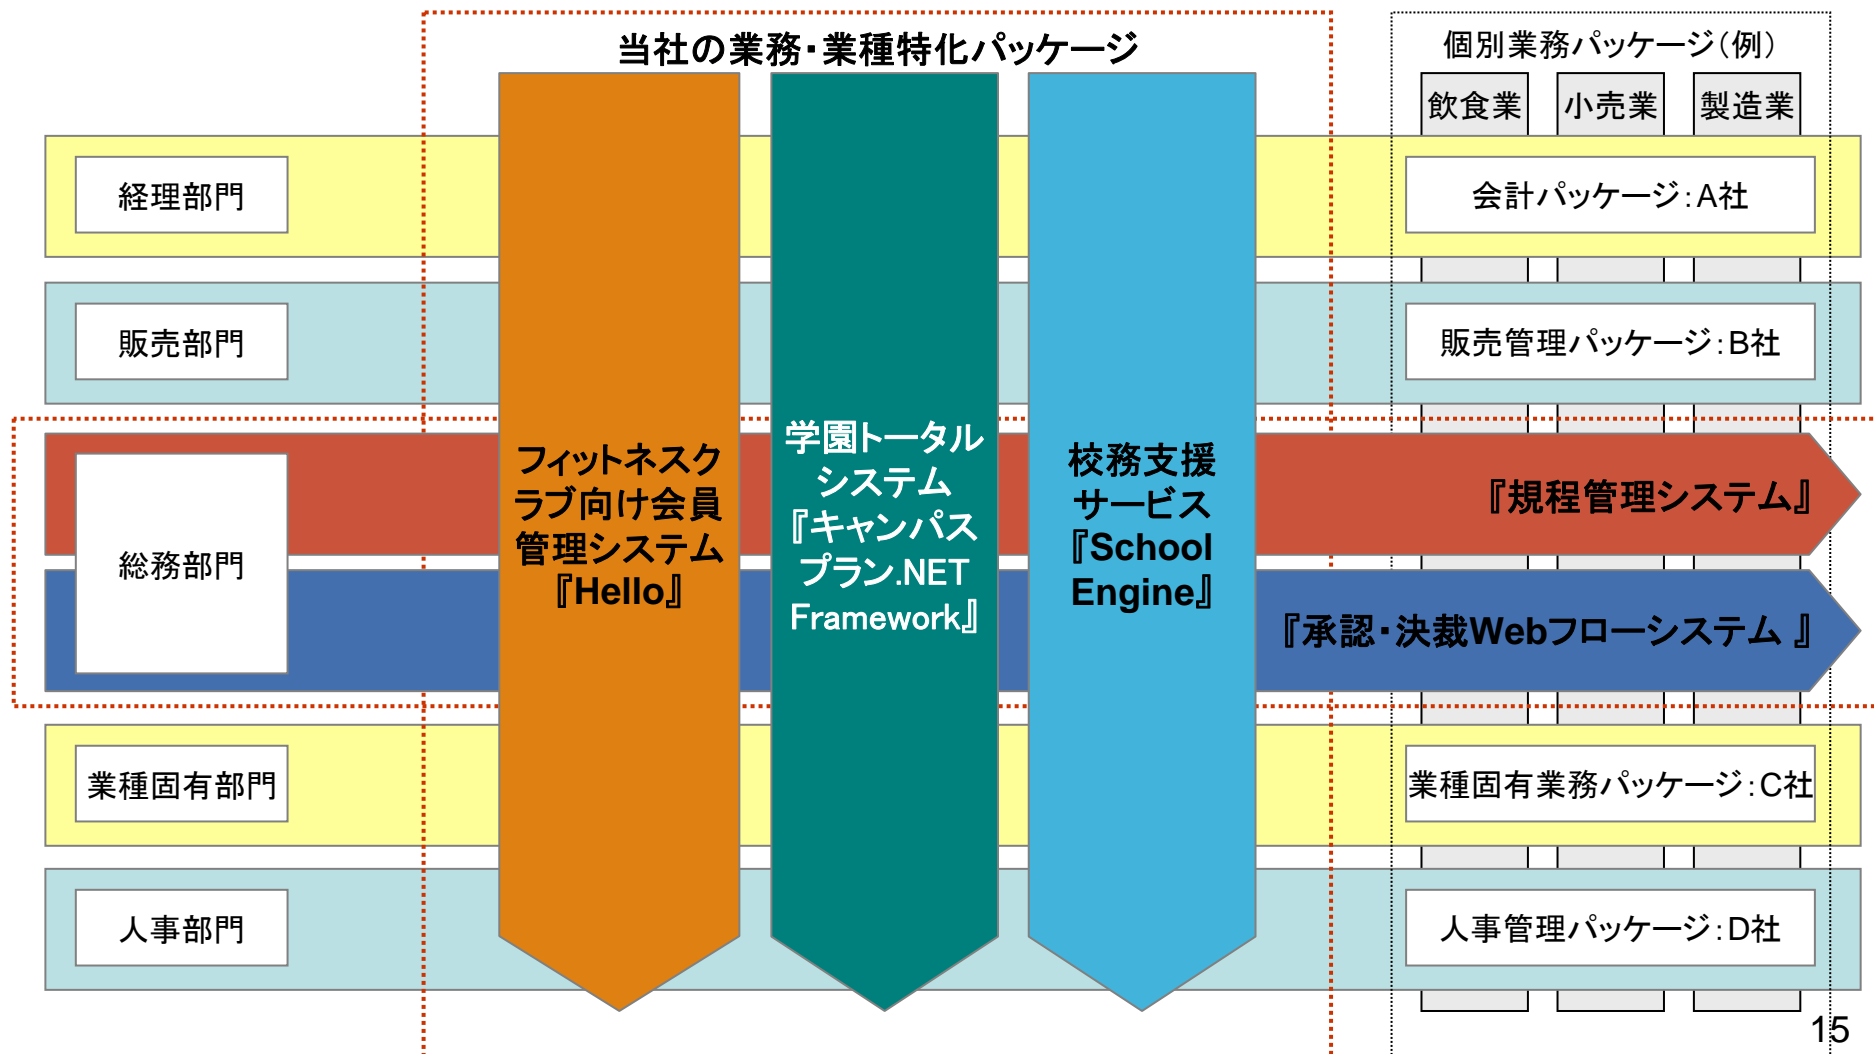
当社の業務・業種特化パッケージ

個別業務パッケージ(例)

飲食業

小売業

製造業

経理部門

会計パッケージ:A社

販売部門

販売管理パッケージ:B社

フィットネスクラブ向け会員管理システム『Hello』

学園トータルシステム『キャンパスプラン.NET Framework』

校務支援サービス『School Engine』

総務部門

『規程管理システム』

『承認・決裁Webフローシステム 』

業種固有部門

業種固有業務パッケージ:C社

人事部門

人事管理パッケージ:D社

15